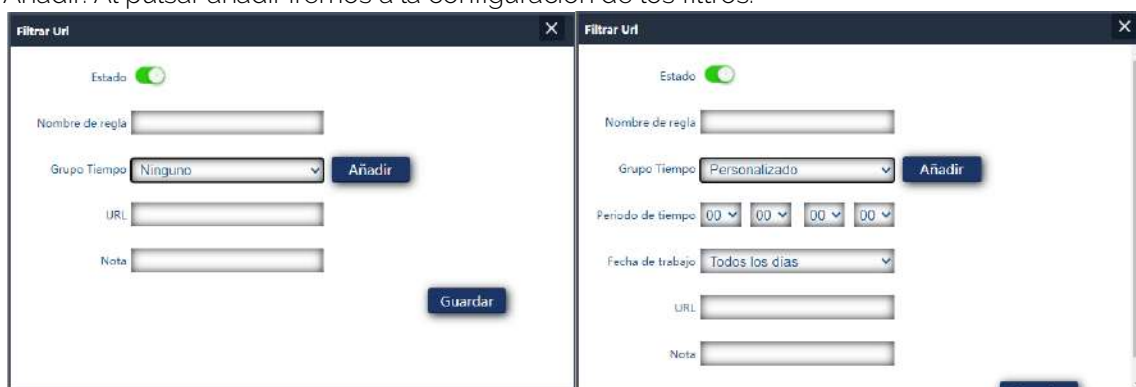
Añadir: Al pulsar añadir iremos a la configuración de los filtros.

Filtrar Url
×
Estado
Nombre de regla
Grupo Tiempo Ninguno
Añadir
URL
Nota
Guardar

Filtrar Url
×
Estado
Nombre de regla
Grupo Tiempo Personalizado
Añadir
Periodo de tiempo 00 00 00 00
Fecha de trabajo Todos los dias
URL
Nota